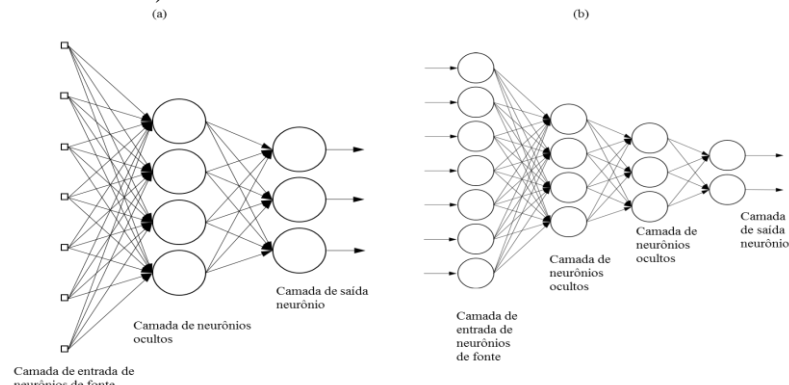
(a)

(b)

Camada de saída neurônio

Camada de neurônios ocultos

Camada de entrada de neurônios de fonte

Camada de entrada de neurônios de fonte

Camada de neurônios ocultos

Camada de neurônios ocultos

Camada de saída neurônio